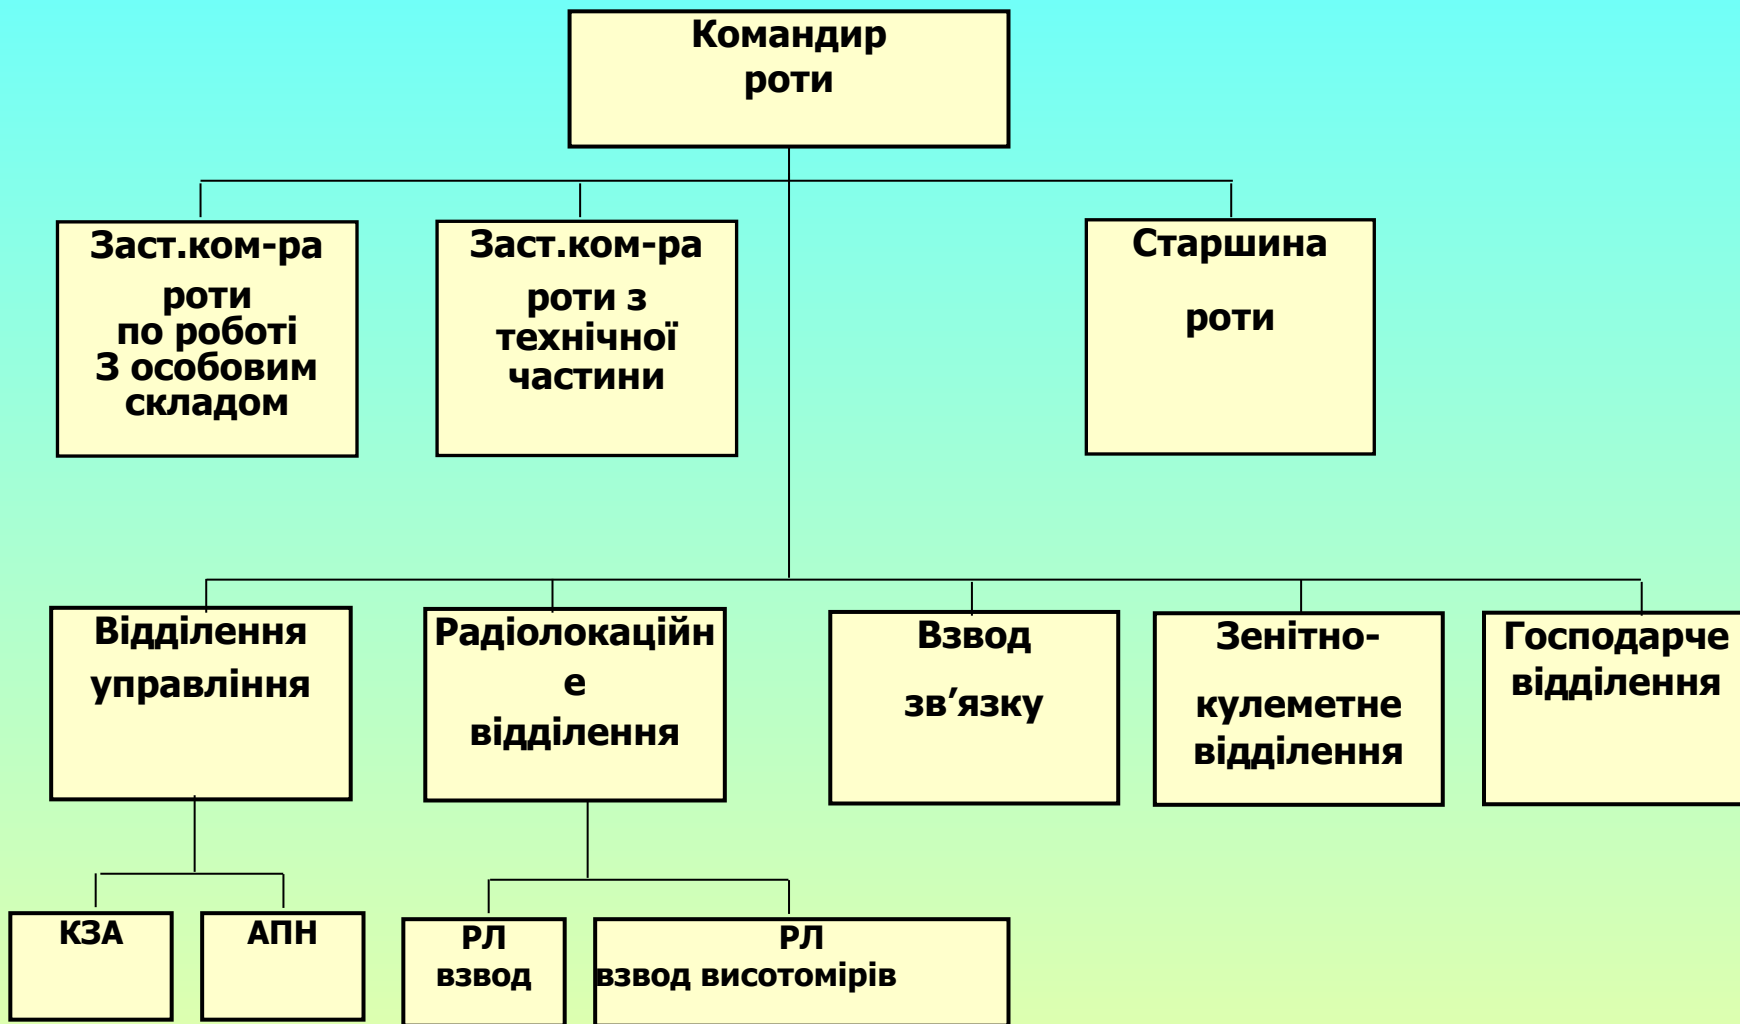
Командир роти

Заст.ком-ра роти по роботі З особовим складом

Заст.ком-ра роти з технічної частини

Старшина

роти

Відділення управління

Радіолокаційн е відділення

Взвод

зв’язку

Зенітно-

кулеметне відділення

Господарче відділення

КЗА

АПН

РЛ взвод

РЛ взвод висотомірів